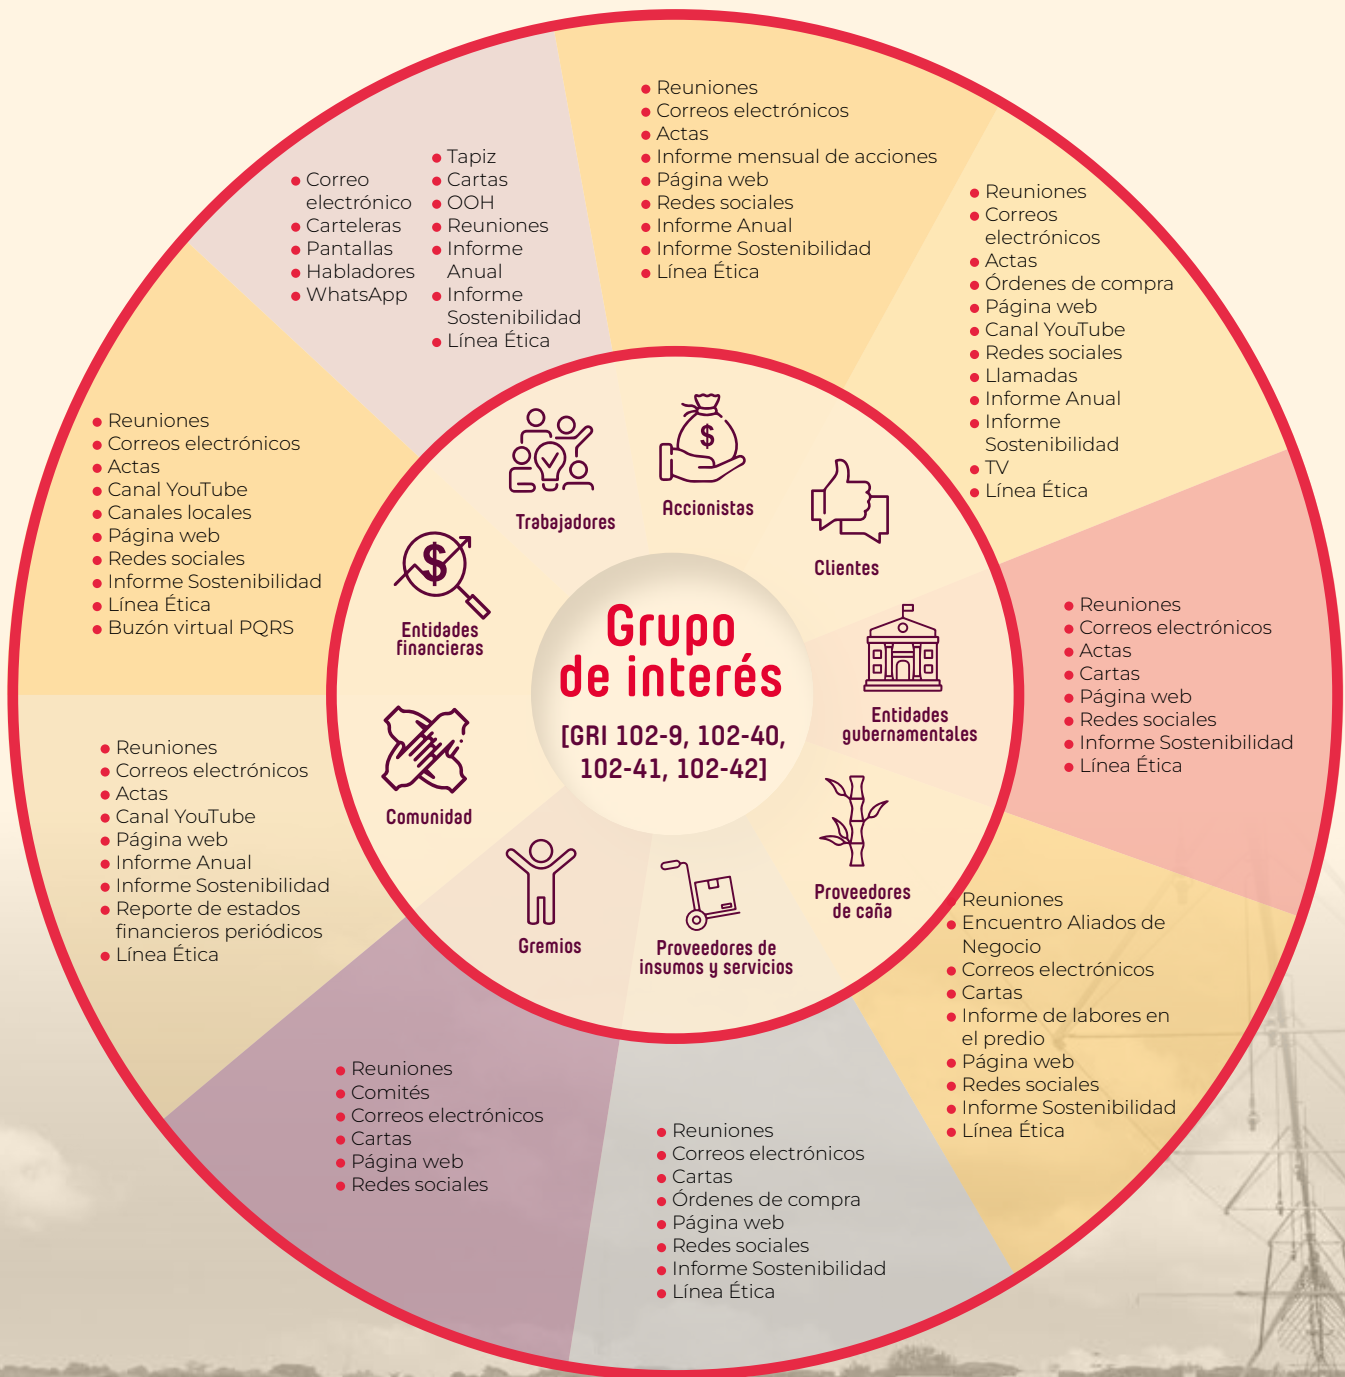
Grupo de interés
[GRI 102-9, 102-40, 102-41, 102-42]

Trabajadores
• Correo electrónico
• Carteleras
• Pantallas
• Habladores
• WhatsApp
• Tapiz
• Cartas
• OOH
• Reuniones
• Informe Anual
• Informe Sostenibilidad
• Línea Ética

Accionistas
• Reuniones
• Correos electrónicos
• Actas
• Informe mensual de acciones
• Página web
• Redes sociales
• Informe Anual
• Informe Sostenibilidad
• Línea Ética

Clientes
• Reuniones
• Correos electrónicos
• Actas
• Órdenes de compra
• Página web
• Canal YouTube
• Redes sociales
• Llamadas
• Informe Anual
• Informe Sostenibilidad
• TV
• Línea Ética

Entidades gubernamentales
• Reuniones
• Correos electrónicos
• Actas
• Cartas
• Página web
• Redes sociales
• Informe Sostenibilidad
• Línea Ética

Proveedores de caña
Reuniones
• Encuentro Aliados de Negocio
• Correos electrónicos
• Cartas
• Informe de labores en el predio
• Página web
• Redes sociales
• Informe Sostenibilidad
• Línea Ética

Proveedores de insumos y servicios
• Reuniones
• Correos electrónicos
• Cartas
• Órdenes de compra
• Página web
• Redes sociales
• Informe Sostenibilidad
• Línea Ética

Gremios
• Reuniones
• Comités
• Correos electrónicos
• Cartas
• Página web
• Redes sociales

Comunidad
• Reuniones
• Correos electrónicos
• Actas
• Canal YouTube
• Página web
• Informe Anual
• Informe Sostenibilidad
• Reporte de estados financieros periódicos
• Línea Ética

Entidades financieras
• Reuniones
• Correos electrónicos
• Actas
• Canal YouTube
• Canales locales
• Página web
• Redes sociales
• Informe Sostenibilidad
• Línea Ética
• Buzón virtual PQRS